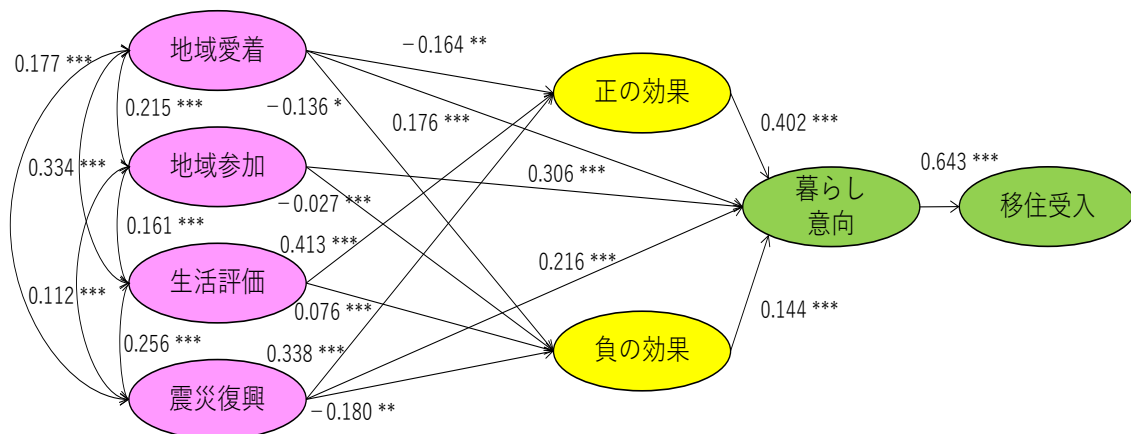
地域愛着

地域参加

生活評価

震災復興

正の効果

負の効果

暮らし
意向

移住受入

0.177 ***

0.215 ***

0.334 ***

0.161 ***

0.112 ***

0.256 ***

－0.164 **

－0.136 *

0.176 ***

0.306 ***

－0.027 ***

0.413 ***

0.216 ***

0.076 ***

0.338 ***

－0.180 **

0.402 ***

0.643 ***

0.144 ***